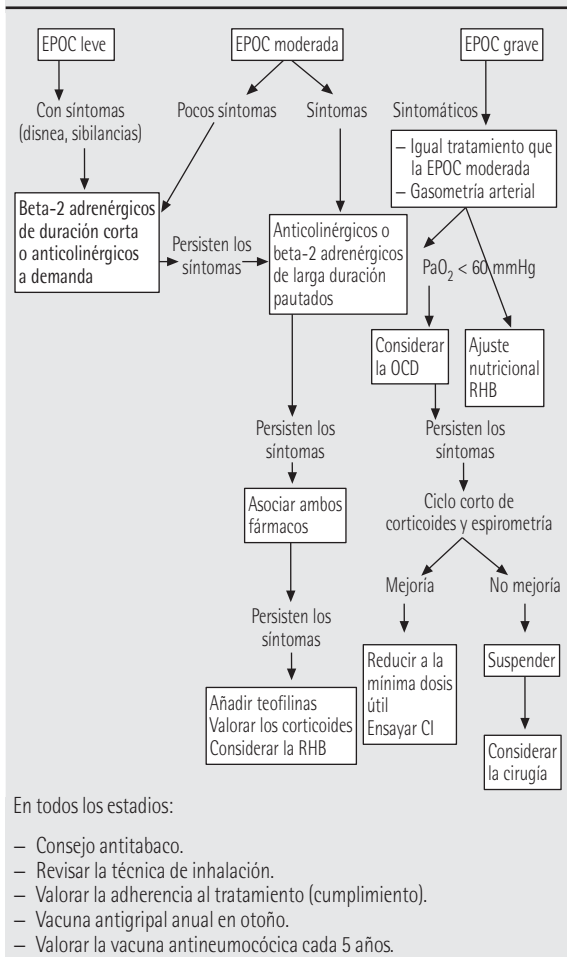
EPOC leve

EPOC moderada

EPOC grave

Con síntomas (disnea, sibilancias)

Pocos síntomas

Síntomas

Sintomáticos

– Igual tratamiento que la EPOC moderada
– Gasometría arterial

Beta-2 adrenérgicos de duración corta o anticolinérgicos a demanda

Persisten los síntomas

Anticolinérgicos o beta-2 adrenérgicos de larga duración pautados

$PaO_2 < 60$ mmHg

Considerar la OCD

Ajuste nutricional RHB

Persisten los síntomas

Persisten los síntomas

Ciclo corto de corticoides y espirometría

Asociar ambos fármacos

Mejoría

No mejoría

Persisten los síntomas

Reducir a la mínima dosis útil Ensayar CI

Suspender

Añadir teofilinas Valorar los corticoides Considerar la RHB

Considerar la cirugía

En todos los estadios:

– Consejo antitabaco.
– Revisar la técnica de inhalación.
– Valorar la adherencia al tratamiento (cumplimiento).
– Vacuna antigripal anual en otoño.
– Valorar la vacuna antineumocócica cada 5 años.